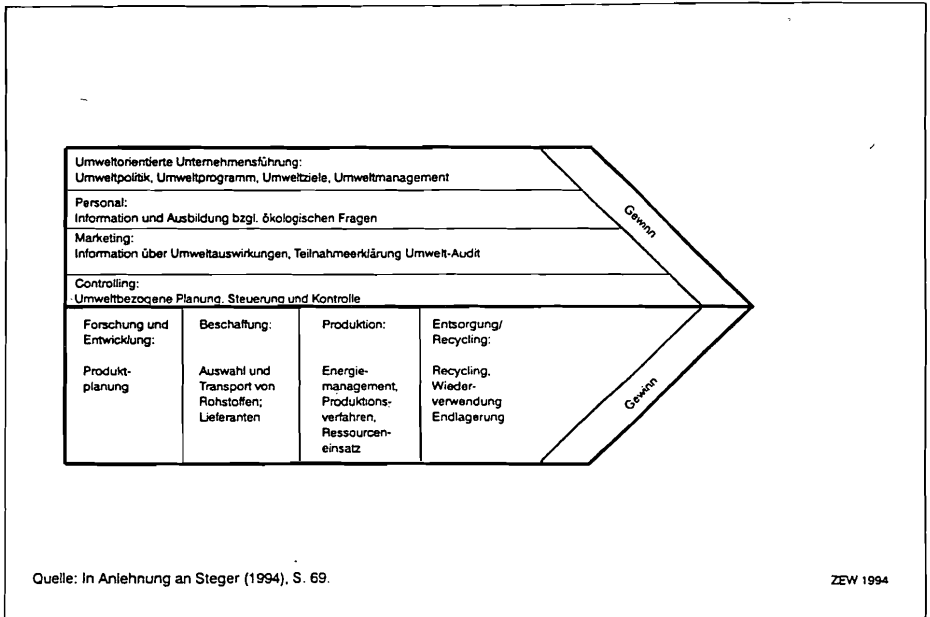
Umweltorientierte Unternehmensführung:
Umweltpolitik, Umweltprogramm, Umweltziele, Umweltmanagement

Personal:
Information und Ausbildung bzgl. ökologischen Fragen

Marketing:
Information über Umweltauswirkungen, Teilnahmeerklärung Umwelt-Audit

Controlling:
Umweltbezogene Planung, Steuerung und Kontrolle

Gewinn

Forschung und Entwicklung:

Produktplanung

Beschaffung:

Auswahl und Transport von Rohstoffen; Lieferanten

Produktion:

Energiemanagement, Produktionsverfahren, Ressourceneinsatz

Entsorgung/ Recycling:

Recycling, Wiederverwendung Endlagerung

Gewinn

Quelle: In Anlehnung an Steger (1994), S. 69.

ZEW 1994